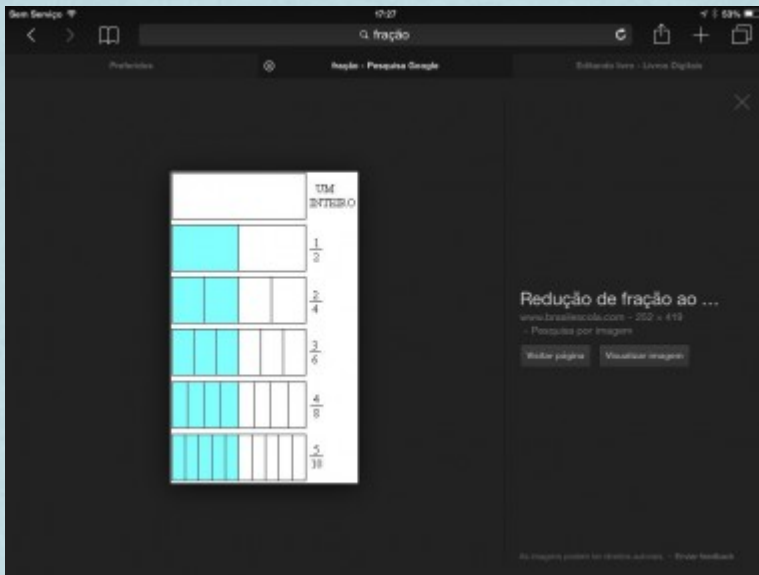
Sem Serviço
17:27
53%
fração
Preferidos
fração - Pesquisa Google
Editando livro - Livros Digitais

UM INTEIRO
$\frac{1}{2}$
$\frac{2}{4}$
$\frac{3}{6}$
$\frac{4}{8}$
$\frac{5}{10}$

Redução de fração ao ...
www.brasilescola.com - 252 × 419
- Pesquisa por imagem
Visitar página
Visualizar imagem

As imagens podem ter direitos autorais. - Enviar feedback